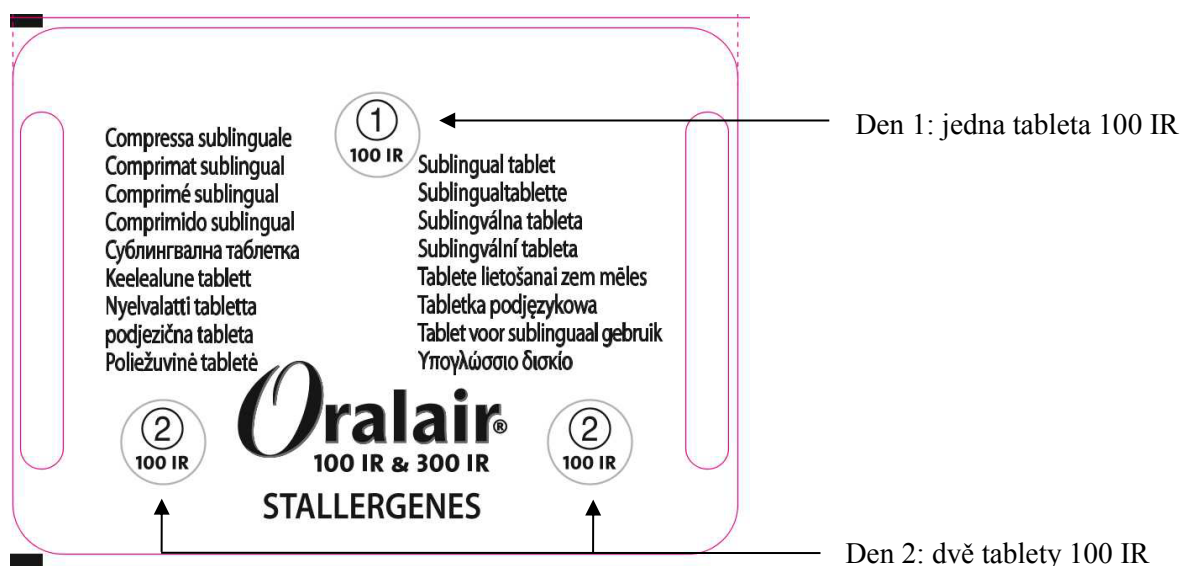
Compressa sublinguale
Comprimat sublingual
Comprimé sublingual
Comprimido sublingual
Сублингвална таблетка
Keelealune tablett
Nyelvalatti tabletta
podjezična tableta
Poliežuvinė tabletė

①
100 IR

Den 1: jedna tableta 100 IR

Sublingual tablet
Sublingualtablette
Sublingválna tableta
Sublingvální tableta
Tablete lietošanai zem mēles
Tabletka podjęzykowa
Tablet voor sublinguaal gebruik
Υπογλώσσιο δισκίο

②
100 IR

Oralair®
100 IR & 300 IR
STALLERGENES

②
100 IR

Den 2: dvě tablety 100 IR